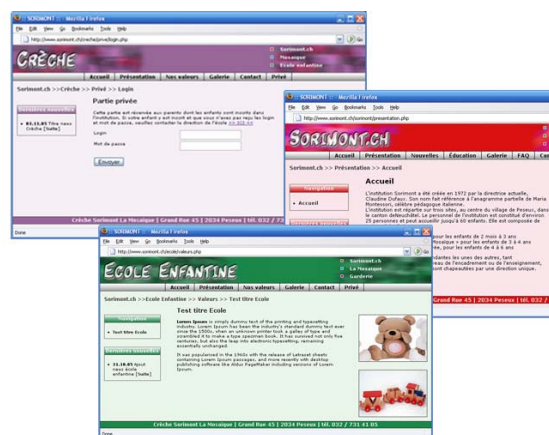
SORIMONT :: Mozilla Firefox

File Edit View Go Bookmarks Tools Help

http://www.sorimont.ch/creche/prive/login.php

CRÈCHE

Sorimont.ch
La Mosaïque
Ecole Enfantine

Accueil Présentation Nos valeurs Galerie Contact Privé

Sorimont.ch >> Crèche >> Privé >> Login

Partie privée

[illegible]

Login

Mot de passe

Envoyer

Crèche Sorimont La Mosaïque | Grand Rue 45 | 2034 Peseux | tél. 032 / 7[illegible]

Done

SORIMONT :: Mozilla Firefox

File Edit View Go Bookmarks Tools Help

http://www.sorimont.ch/sorimont/presentation.php

SORIMONT.CH

Accueil Présentation Nouvelles Education Galerie FAQ Co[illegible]

Sorimont.ch >> Présentation >> Accueil

Accueil

Navigation

• Accueil

L'institution Sorimont a été créée en 1972 par la directrice actuelle, Claudine Dufaux. Son nom fait référence à l'anagramme partielle de Maria Montessori, célèbre pédagogue italienne. L'institution est répartie sur trois sites, au centre du village de Peseux, dans le canton deNeuchâtel. Le personnel de l'institution est constitué d'environ 25 personnes et peut accueillir jusqu'à 60 enfants. Elle est composée de

pour les enfants de 2 mois à 3 ans
Mosaïque » pour les enfants de 3 à 4 ans
pour les enfants de 4 à 6 ans

indantes les unes des autres, tant
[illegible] de l'encadrement ou de l'enseignement,
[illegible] sont chapeautées par une direction unique.

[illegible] Grand Rue 45 | 2034 Peseux | tél. 032 / 73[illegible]

SORIMONT :: Mozilla Firefox

File Edit View Go Bookmarks Tools Help

http://www.sorimont.ch/ecole/valeurs.php

ECOLE ENFANTINE

Sorimont.ch
La Mosaïque
Garderie

Accueil Présentation Nos valeurs Galerie Contact Privé

Sorimont.ch >> Ecole Enfantine >> Valeurs >> Test titre Ecole

Test titre Ecole

Navigation

• Test titre Ecole

Dernières nouvelles

• 21.10.05 Ajout news enfantine [Suite]

Lorem Ipsum is simply dummy text of the printing and typesetting industry. Lorem Ipsum has been the industry's standard dummy text ever since the 1500s, when an unknown printer took a galley of type and scrambled it to make a type specimen book. It has survived not only five centuries, but also the leap into electronic typesetting, remaining essentially unchanged.

It was popularised in the 1960s with the release of Letraset sheets containing Lorem Ipsum passages, and more recently with desktop publishing software like Aldus PageMaker including versions of Lorem Ipsum.

Crèche Sorimont La Mosaïque | Grand Rue 45 | 2034 Peseux | tél. 032 / 731 41 05

Done